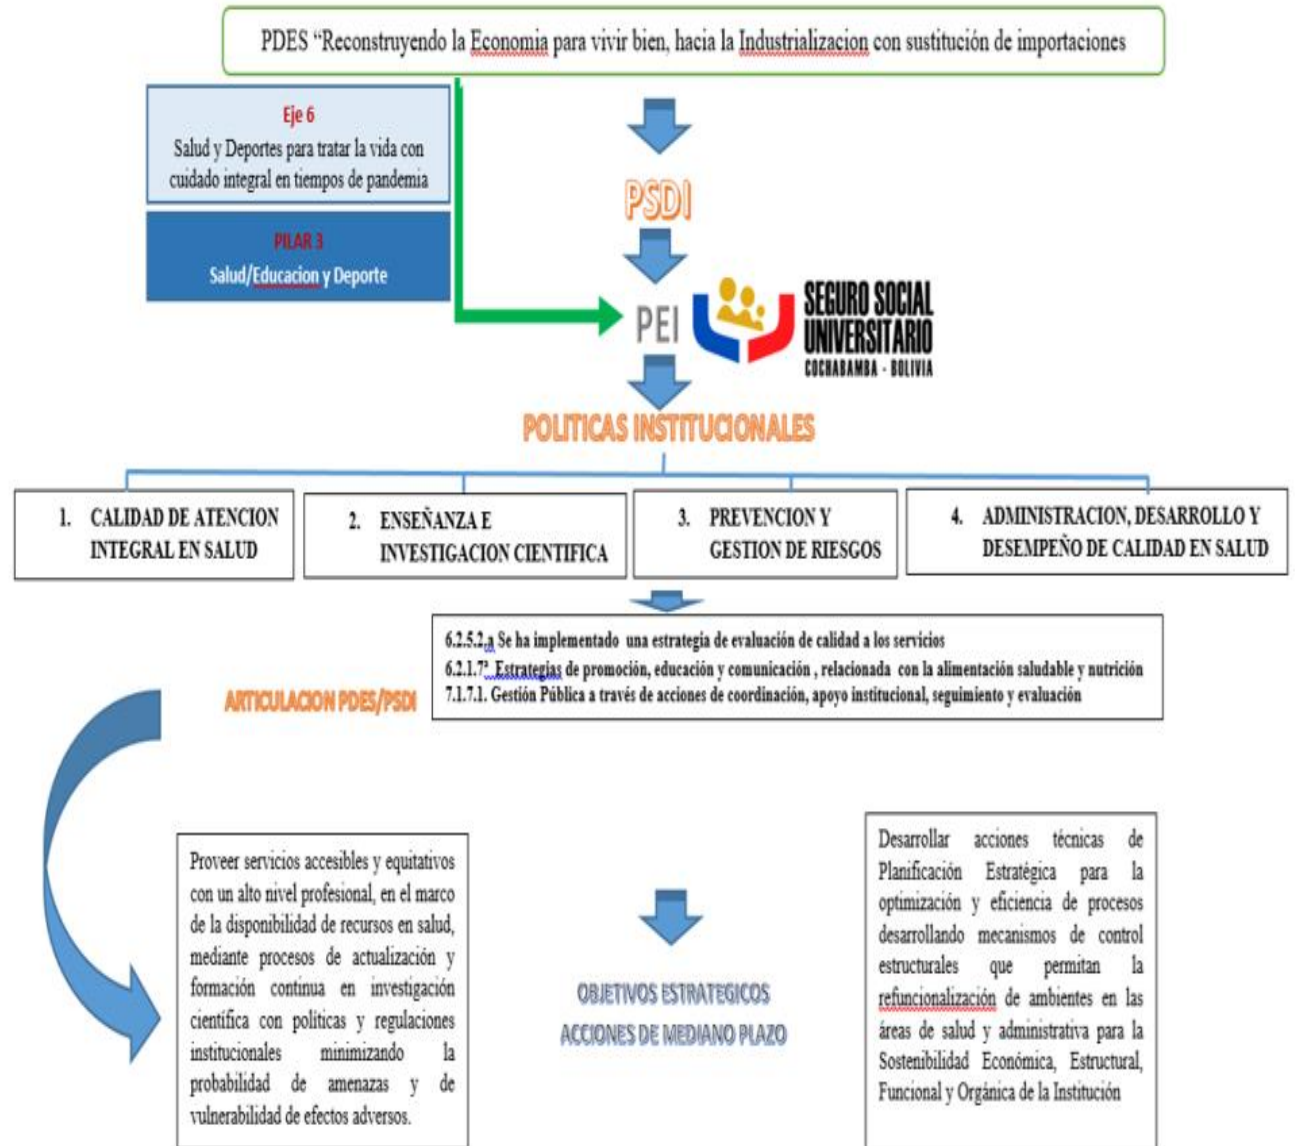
PDES "Reconstruyendo la Economia para vivir bien, hacia la Industrializacion con sustitución de importaciones

Eje 6
Salud y Deportes para tratar la vida con cuidado integral en tiempos de pandemia

PILAR 3
Salud/Educacion y Deporte

PSDI

PEI

SEGURO SOCIAL UNIVERSITARIO
COCHABAMBA - BOLIVIA

POLITICAS INSTITUCIONALES

1. CALIDAD DE ATENCION INTEGRAL EN SALUD

2. ENSEÑANZA E INVESTIGACION CIENTIFICA

3. PREVENCION Y GESTION DE RIESGOS

4. ADMINISTRACION, DESARROLLO Y DESEMPEÑO DE CALIDAD EN SALUD

6.2.5.2.a Se ha implementado una estrategia de evaluación de calidad a los servicios
6.2.1.7ª Estrategias de promoción, educación y comunicación , relacionada con la alimentación saludable y nutrición
7.1.7.1. Gestión Pública a través de acciones de coordinación, apoyo institucional, seguimiento y evaluación

ARTICULACION PDES/PSDI

Proveer servicios accesibles y equitativos con un alto nivel profesional, en el marco de la disponibilidad de recursos en salud, mediante procesos de actualización y formación continua en investigación científica con políticas y regulaciones institucionales minimizando la probabilidad de amenazas y de vulnerabilidad de efectos adversos.

OBJETIVOS ESTRATEGICOS
ACCIONES DE MEDIANO PLAZO

Desarrollar acciones técnicas de Planificación Estratégica para la optimización y eficiencia de procesos desarrollando mecanismos de control estructurales que permitan la refuncionalización de ambientes en las áreas de salud y administrativa para la Sostenibilidad Económica, Estructural, Funcional y Orgánica de la Institución